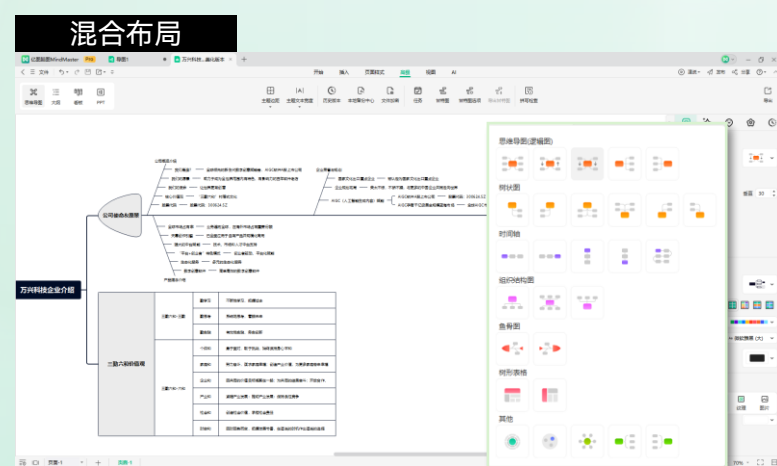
混合布局

亿图脑图MindMaster

导图1

万兴科技...

文件

开始

插入

页面样式

视图

AI

思维导图

大纲

看板

PPT

主题

文本

历史版本

本地

文件

任务

清单

格式

思维导图(逻辑图)

树状图

时间轴

组织结构图

鱼骨图

树形表格

其他

公司使命愿景

万兴科技企业介绍

三路六纵价值观

页面-1